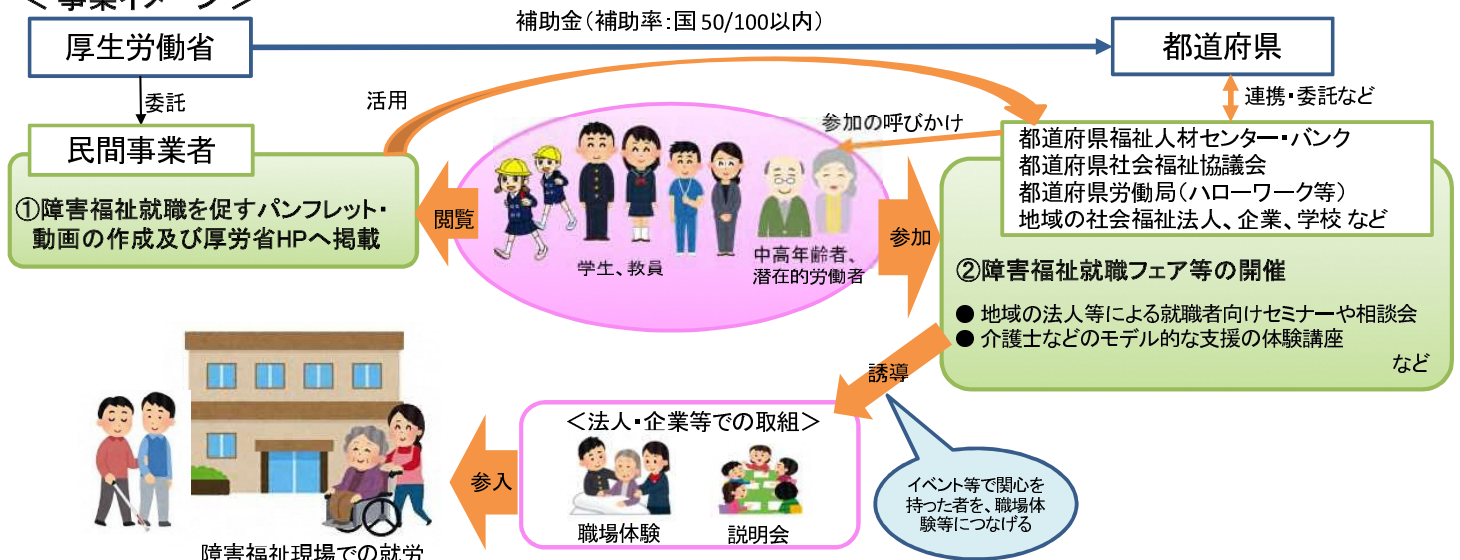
＜事業イメージ＞

厚生労働省

補助金（補助率：国 50/100以内）

都道府県

委託

活用

連携・委託など

民間事業者

参加の呼びかけ

都道府県福祉人材センター・バンク
都道府県社会福祉協議会
都道府県労働局（ハローワーク等）
地域の社会福祉法人、企業、学校 など

①障害福祉就職を促すパンフレット・動画の作成及び厚労省HPへ掲載

閲覧

学生、教員

中高年齢者、潜在的労働者

参加

②障害福祉就職フェア等の開催

● 地域の法人等による就職者向けセミナーや相談会
● 介護士などのモデル的な支援の体験講座

など

誘導

＜法人・企業等での取組＞

参入

職場体験

説明会

イベント等で関心を持った者を、職場体験等につなげる

障害福祉現場での就労